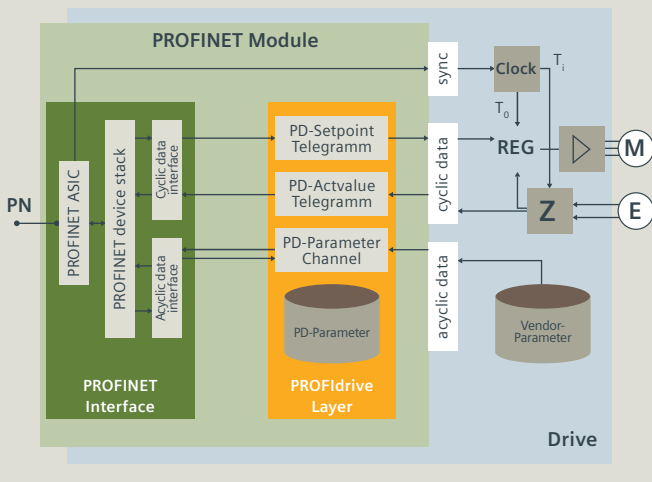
PROFINET Module

PN

PROFINET ASIC

PROFINET device stack

Cyclic data interface

Acyclic data interface

PROFINET Interface

PD-Setpoint Telegramm

PD-Actvalue Telegramm

PD-Parameter Channel

PD-Parameter

PROFIdrive Layer

sync

cyclic data

acyclic data

Clock

$T_i$

$T_0$

REG

M

Z

E

Vendor-Parameter

Drive